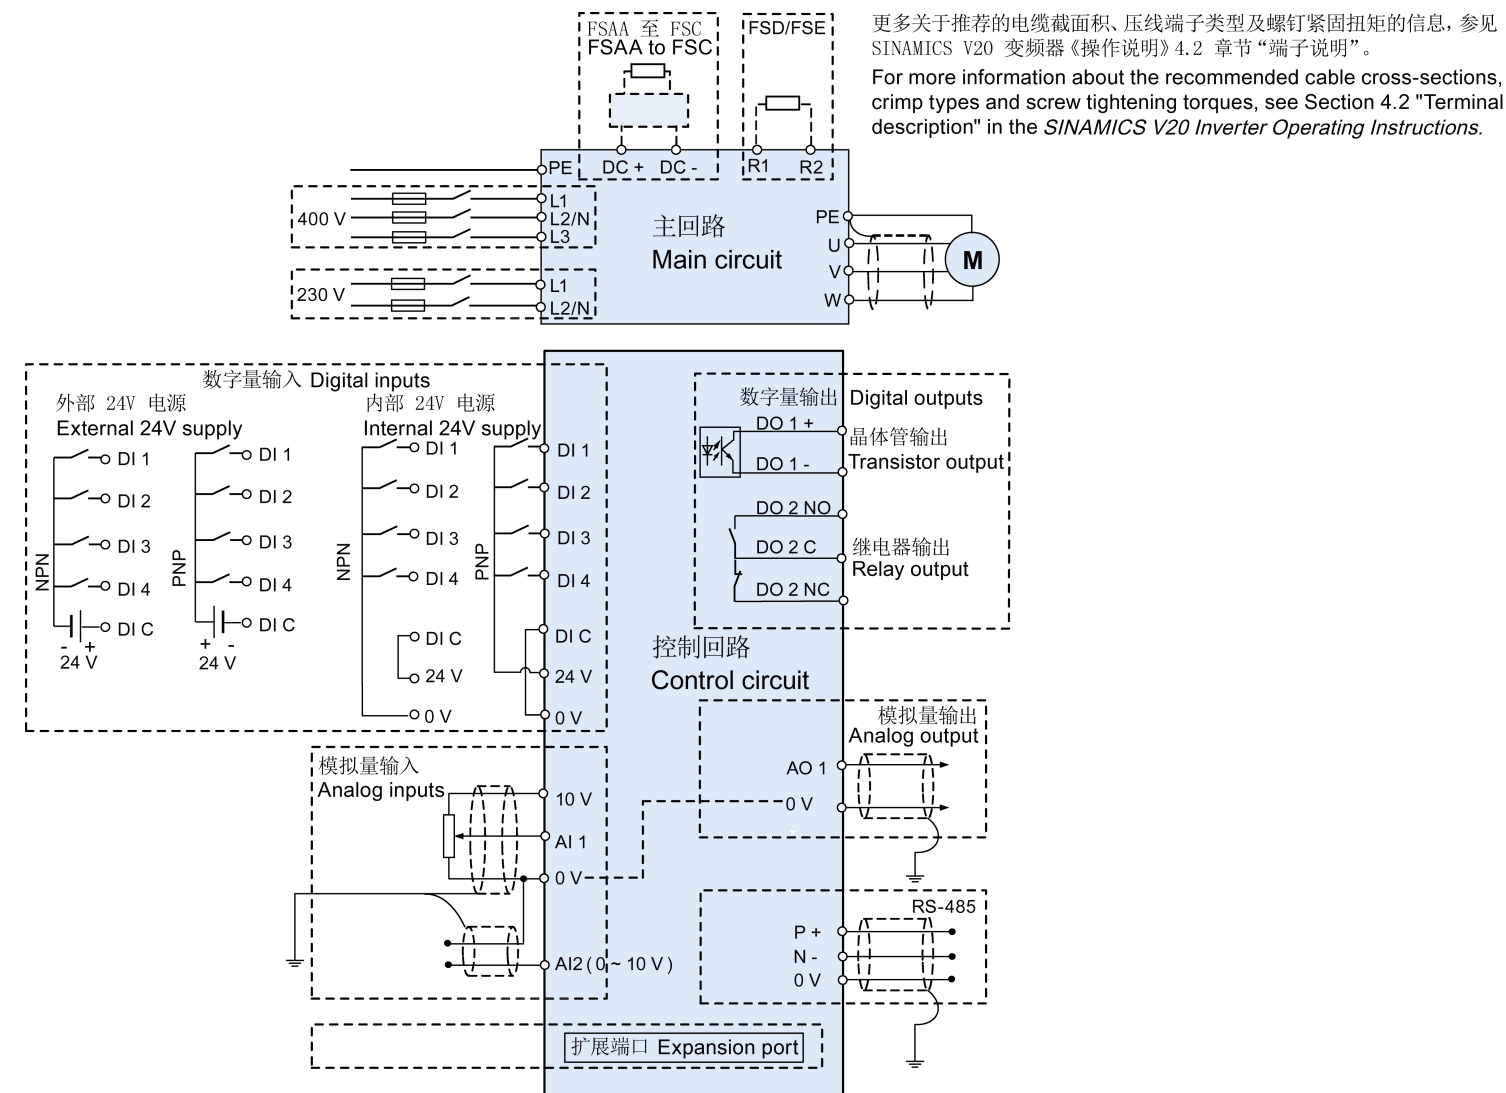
FSAA 至 FSC
FSAA to FSC

FSD/FSE

更多关于推荐的电缆截面积、压线端子类型及螺钉紧固扭矩的信息，参见 SINAMICS V20 变频器《操作说明》4.2 章节“端子说明”。

For more information about the recommended cable cross-sections, crimp types and screw tightening torques, see Section 4.2 "Terminal description" in the *SINAMICS V20 Inverter Operating Instructions.*

PE DC + DC - R1 R2

400 V
L1
L2/N
L3

230 V
L1
L2/N

主回路
Main circuit

PE
U
V
W
M

数字量输入 Digital inputs
外部 24V 电源
External 24V supply
NPN
DI 1
DI 2
DI 3
DI 4
DI C
- +
24 V
PNP
DI 1
DI 2
DI 3
DI 4
DI C
+ -
24 V

内部 24V 电源
Internal 24V supply
NPN
DI 1
DI 2
DI 3
DI 4
DI C
24 V
0 V
PNP
DI 1
DI 2
DI 3
DI 4
DI C
24 V
0 V

数字量输出 Digital outputs
DO 1 +
DO 1 -
晶体管输出
Transistor output
DO 2 NO
DO 2 C
DO 2 NC
继电器输出
Relay output

控制回路
Control circuit

模拟量输出
Analog output
AO 1
0 V

模拟量输入
Analog inputs
10 V
AI 1
0 V
AI2 (0 ~ 10 V)

RS-485
P +
N -
0 V

扩展端口 Expansion port